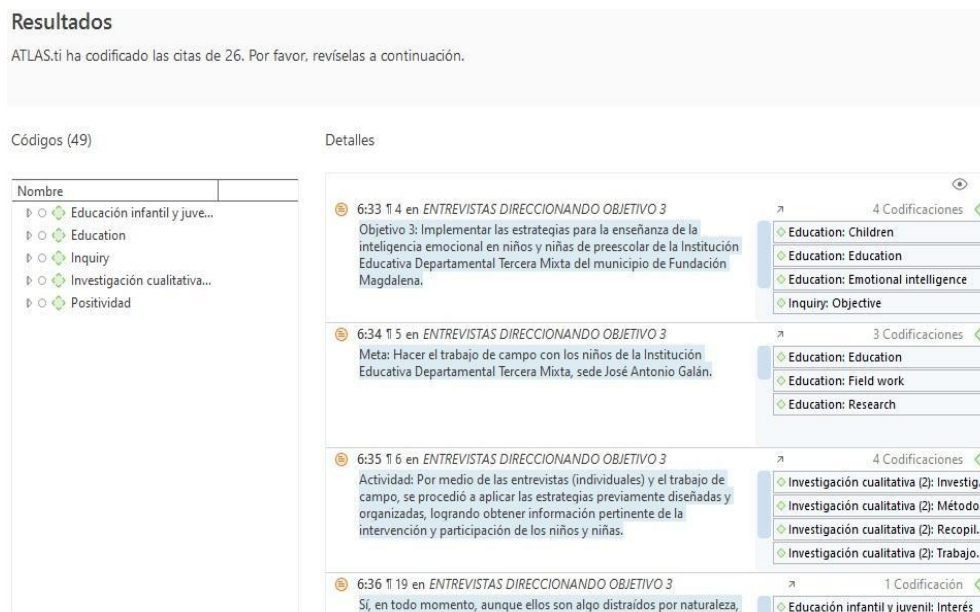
Resultados

ATLAS.ti ha codificado las citas de 26. Por favor, revíselas a continuación.

Códigos (49)

Detalles

Nombre

Educación infantil y juve...

Education

Inquiry

Investigación cualitativa...

Positividad

6:33 ¶ 4 en *ENTREVISTAS DIRECCIONANDO OBJETIVO 3*

Objetivo 3: Implementar las estrategias para la enseñanza de la inteligencia emocional en niños y niñas de preescolar de la Institución Educativa Departamental Tercera Mixta del municipio de Fundación Magdalena.

4 Codificaciones

Education: Children

Education: Education

Education: Emotional intelligence

Inquiry: Objective

6:34 ¶ 5 en *ENTREVISTAS DIRECCIONANDO OBJETIVO 3*

Meta: Hacer el trabajo de campo con los niños de la Institución Educativa Departamental Tercera Mixta, sede José Antonio Galán.

3 Codificaciones

Education: Education

Education: Field work

Education: Research

6:35 ¶ 6 en *ENTREVISTAS DIRECCIONANDO OBJETIVO 3*

Actividad: Por medio de las entrevistas (individuales) y el trabajo de campo, se procedió a aplicar las estrategias previamente diseñadas y organizadas, logrando obtener información pertinente de la intervención y participación de los niños y niñas.

4 Codificaciones

Investigación cualitativa (2): Investiga

Investigación cualitativa (2): Método

Investigación cualitativa (2): Recopil.

Investigación cualitativa (2): Trabajo.

6:36 ¶ 19 en *ENTREVISTAS DIRECCIONANDO OBJETIVO 3*

Sí, en todo momento, aunque ellos son algo distraídos por naturaleza,

1 Codificación

Educación infantil y juvenil: Interés